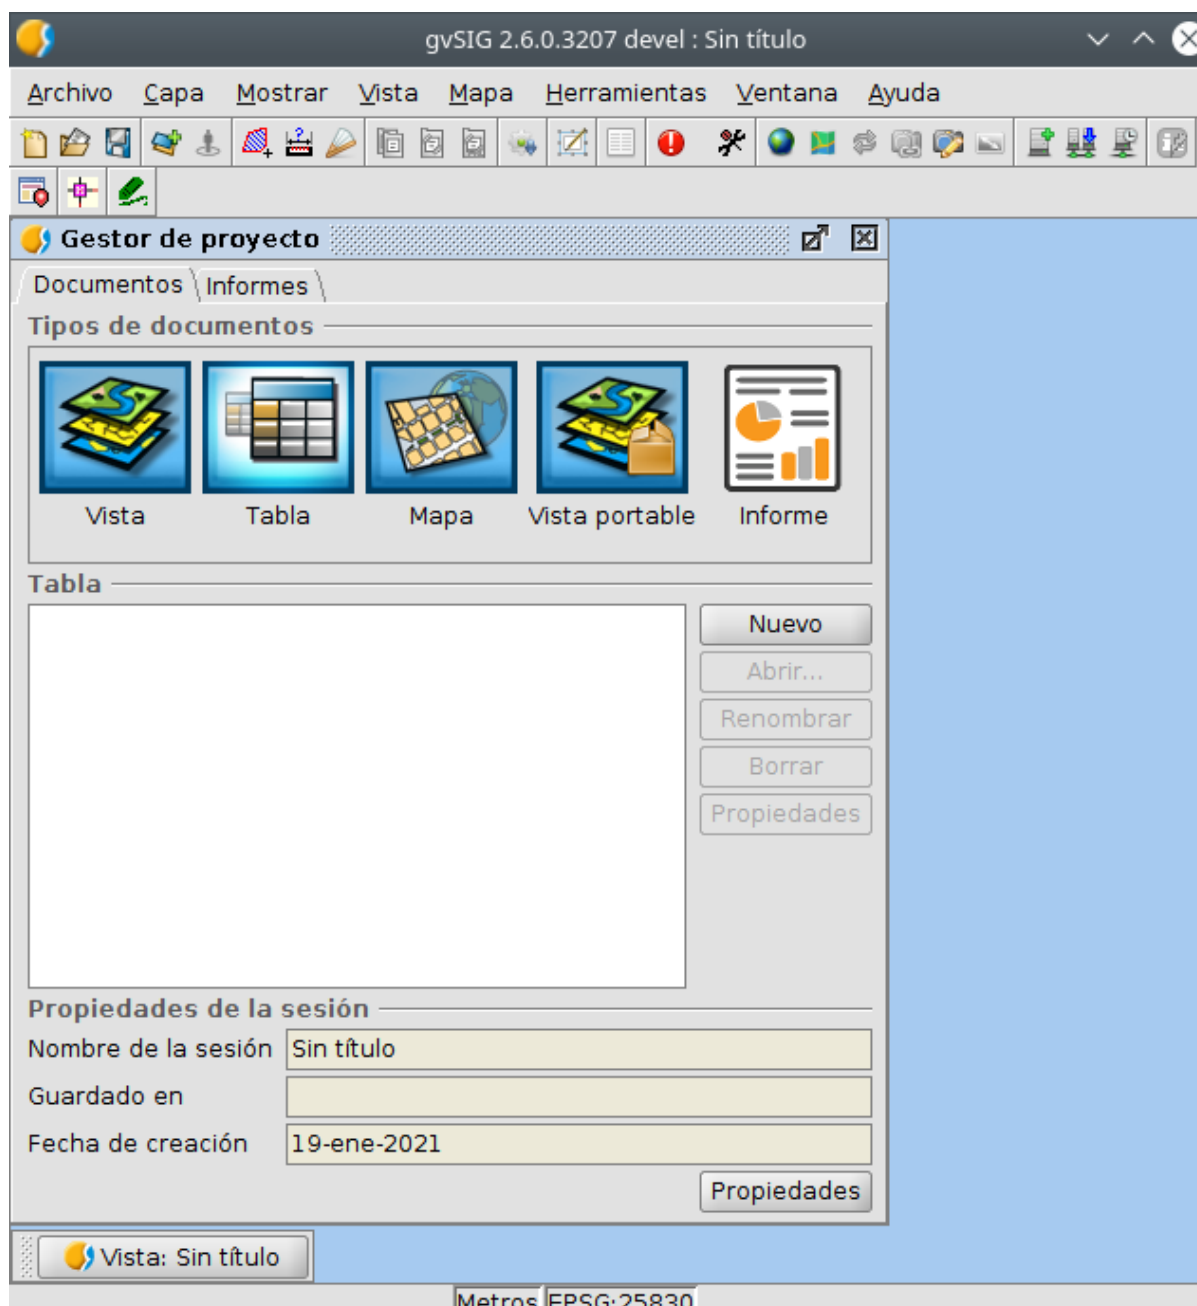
gvSIG 2.6.0.3207 devel : Sin título

Archivo Capa Mostrar Vista Mapa Herramientas Ventana Ayuda

Gestor de proyecto

Documentos Informes

Tipos de documentos

Vista
Tabla
Mapa
Vista portable
Informe

Tabla

Nuevo
Abrir...
Renombrar
Borrar
Propiedades

Propiedades de la sesión

Nombre de la sesión Sin título
Guardado en
Fecha de creación 19-ene-2021

Propiedades

Vista: Sin título

Metros EPSG:25830